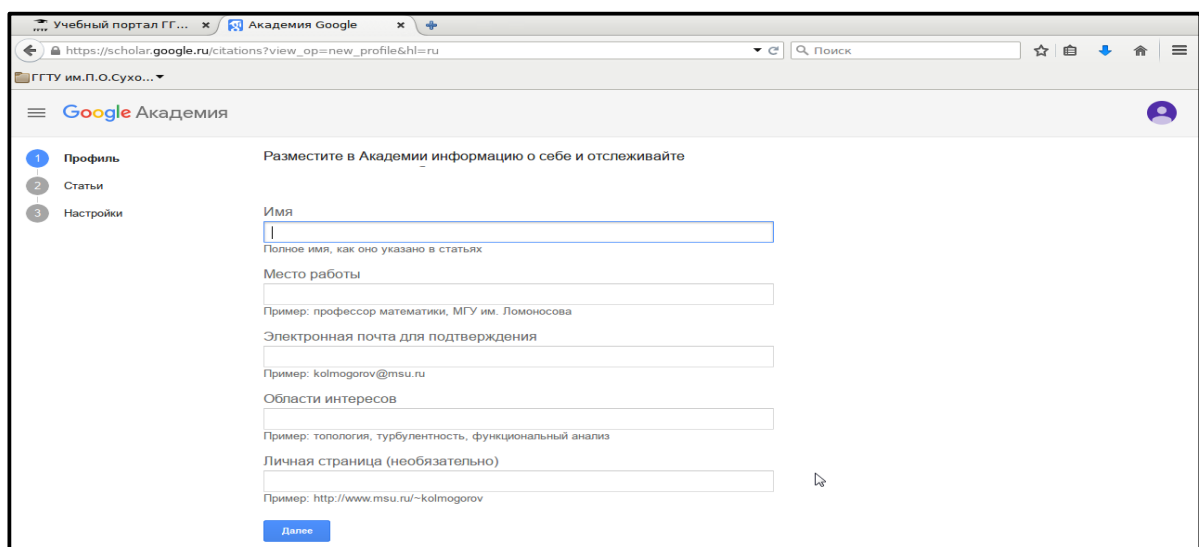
Учебный портал ГГ... × Академия Google ×

https://scholar.google.ru/citations?view_op=new_profile&hl=ru

Поиск

ГГТУ им.П.О.Сухо...

Google Академия

1 Профиль
2 Статьи
3 Настройки

Разместите в Академии информацию о себе и отслеживайте

Имя

Полное имя, как оно указано в статьях

Место работы

Пример: профессор математики, МГУ им. Ломоносова

Электронная почта для подтверждения

Пример: kolmogorov@msu.ru

Области интересов

Пример: топология, турбулентность, функциональный анализ

Личная страница (необязательно)

Пример: http://www.msu.ru/~kolmogorov

Далее